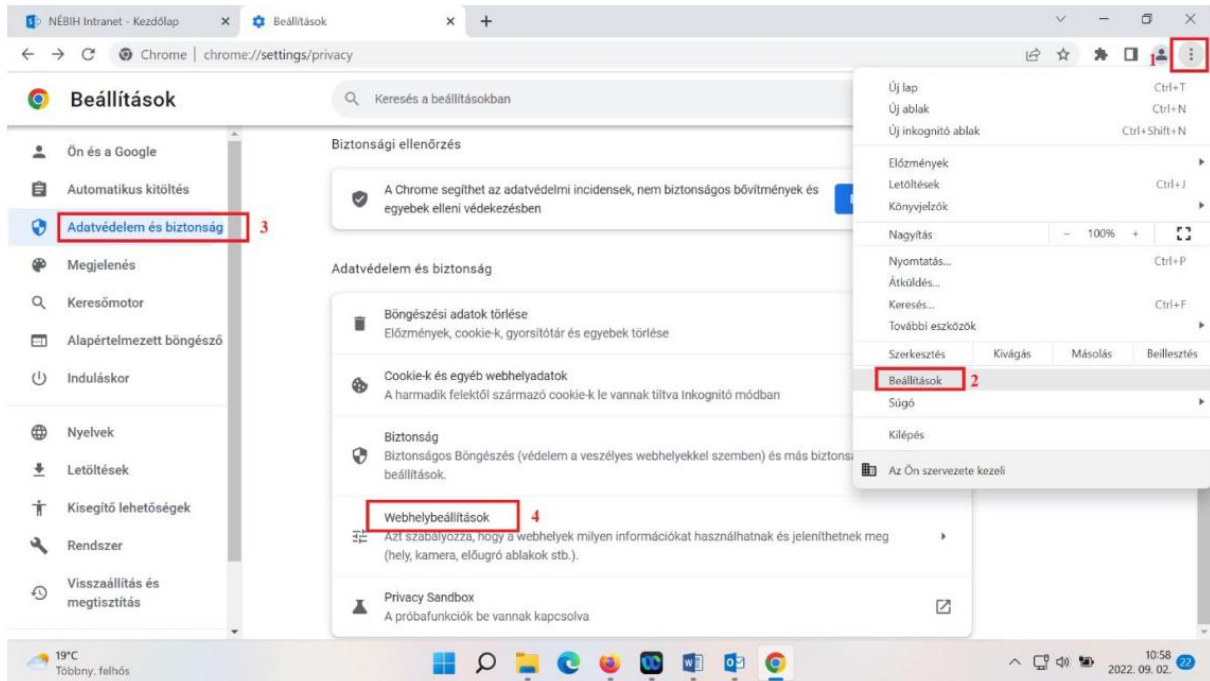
NÉBIH Intranet - Kezdőlap ×
Beállítások ×
+

Chrome | chrome://settings/privacy

1

Beállítások

Keresés a beállításokban

Ön és a Google
Automatikus kitöltés
Adatvédelem és biztonság 3
Megjelenés
Keresőmotor
Alapértelmezett böngésző
Induláskor
Nyelvek
Letöltések
Kisegítő lehetőségek
Rendszer
Visszaállítás és megtisztítás

Biztonsági ellenőrzés

A Chrome segíthet az adatvédelmi incidensek, nem biztonságos bővítmények és egyebek elleni védekezésben

Adatvédelem és biztonság

Böngészési adatok törlése
Előzmények, cookie-k, gyorsítótár és egyebek törlése

Cookie-k és egyéb webhelyadatok
A harmadik felektől származó cookie-k le vannak tiltva Inkognitó módban

Biztonság
Biztonságos Böngészés (védelem a veszélyes webhelyekkel szemben) és más biztons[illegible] beállítások.

Webhelybeállítások 4
Azt szabályozza, hogy a webhelyek milyen információkat használhatnak és jeleníthetnek meg (hely, kamera, előugró ablakok stb.).

Privacy Sandbox
A próbafunkciók be vannak kapcsolva

Új lap Ctrl+T
Új ablak Ctrl+N
Új inkognitó ablak Ctrl+Shift+N
Előzmények
Letöltések Ctrl+J
Könyvjelzők
Nagyítás − 100% +
Nyomtatás... Ctrl+P
Átküldés...
Keresés... Ctrl+F
További eszközök
Szerkesztés Kivágás Másolás Beillesztés
Beállítások 2
Súgó
Kilépés
Az Ön szervezete kezeli

19°C
Többny. felhős
10:58
2022. 09. 02.
22